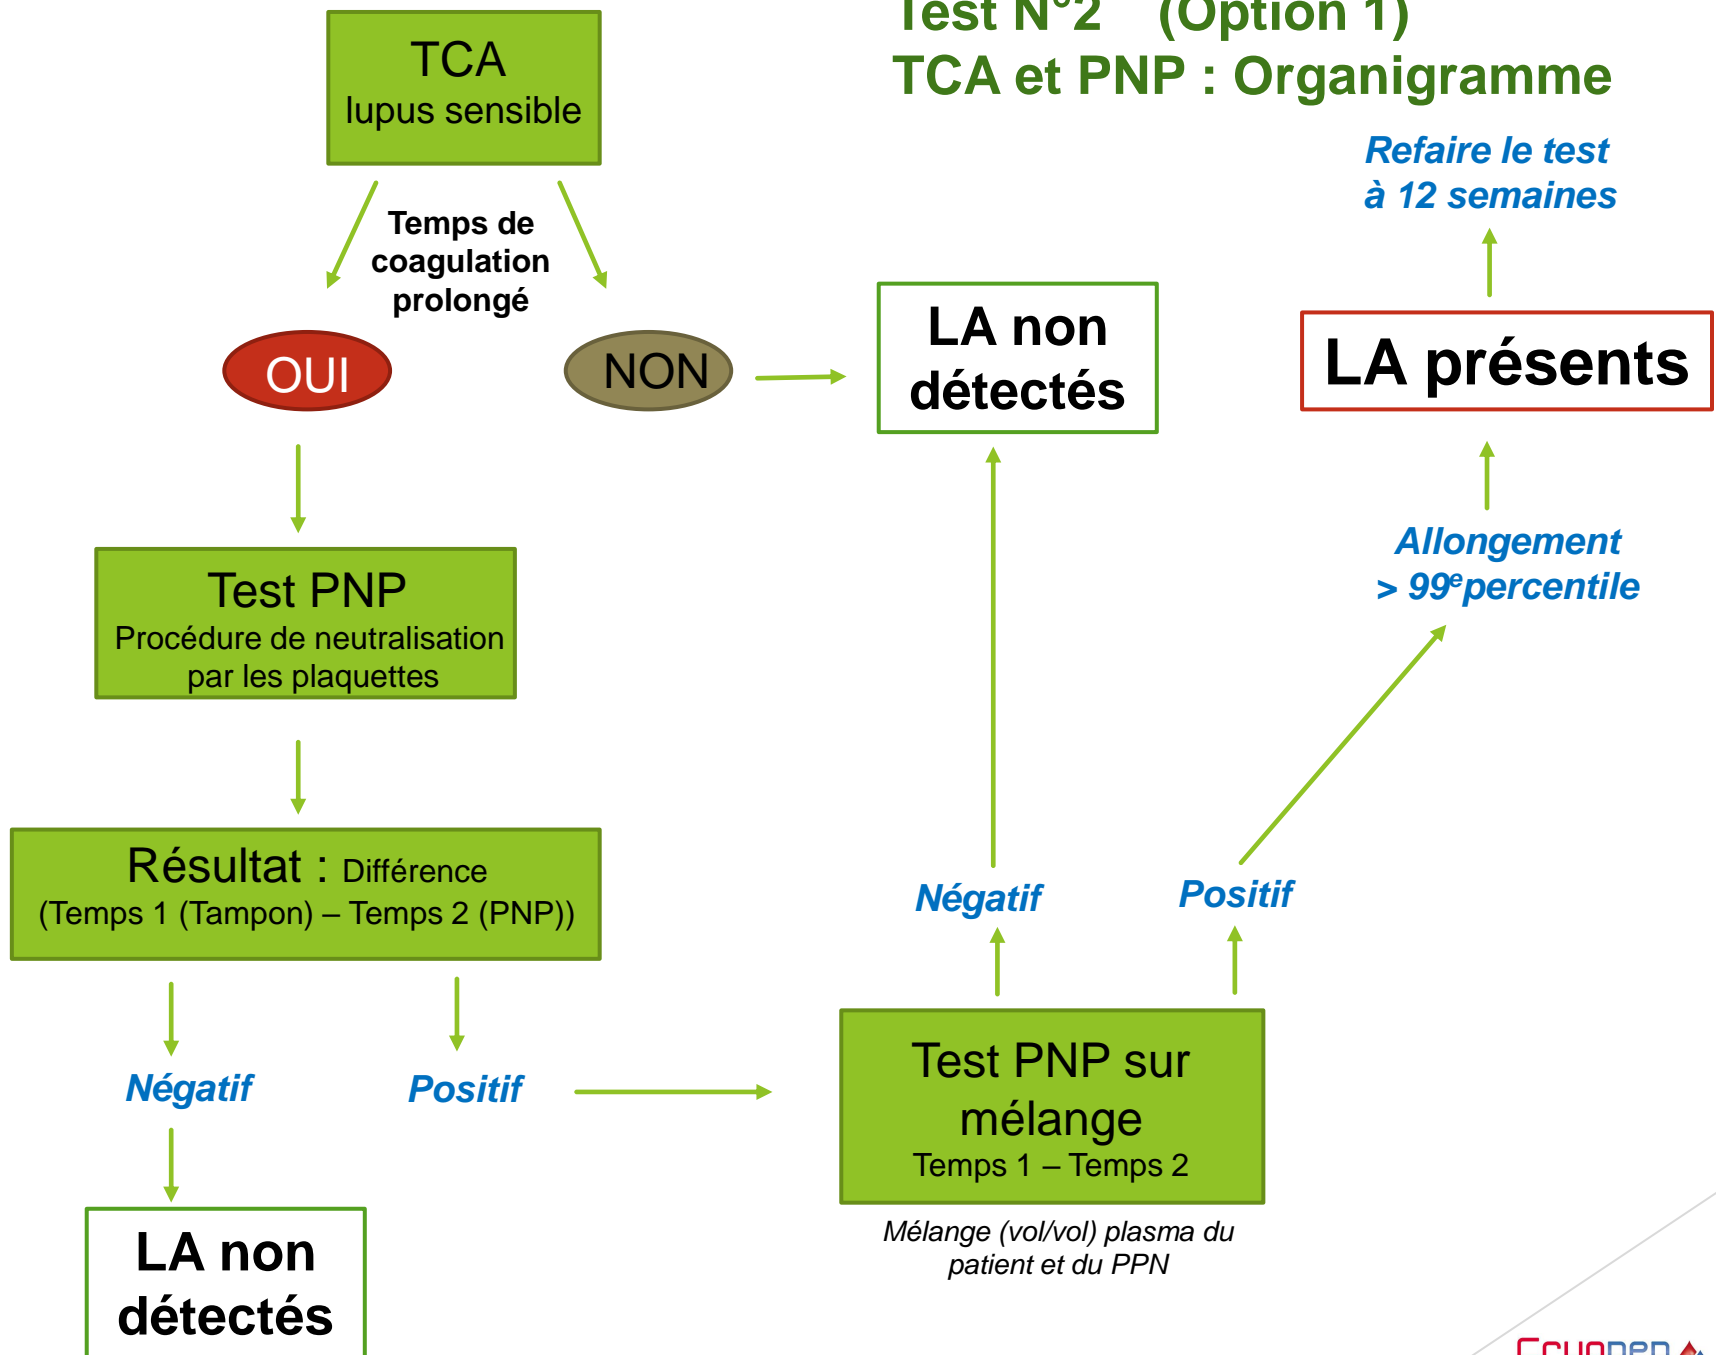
Test N°2 (Option 1)
TCA et PNP : Organigramme

TCA
lupus sensible

Temps de coagulation prolongé

OUI

NON

LA non détectés

Refaire le test à 12 semaines

LA présents

Test PNP
Procédure de neutralisation par les plaquettes

Allongement > 99$^{e}$percentile

Résultat : Différence
(Temps 1 (Tampon) – Temps 2 (PNP))

Négatif

Positif

Négatif

Positif

Test PNP sur mélange
Temps 1 – Temps 2

Mélange (vol/vol) plasma du patient et du PPN

LA non détectés

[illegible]